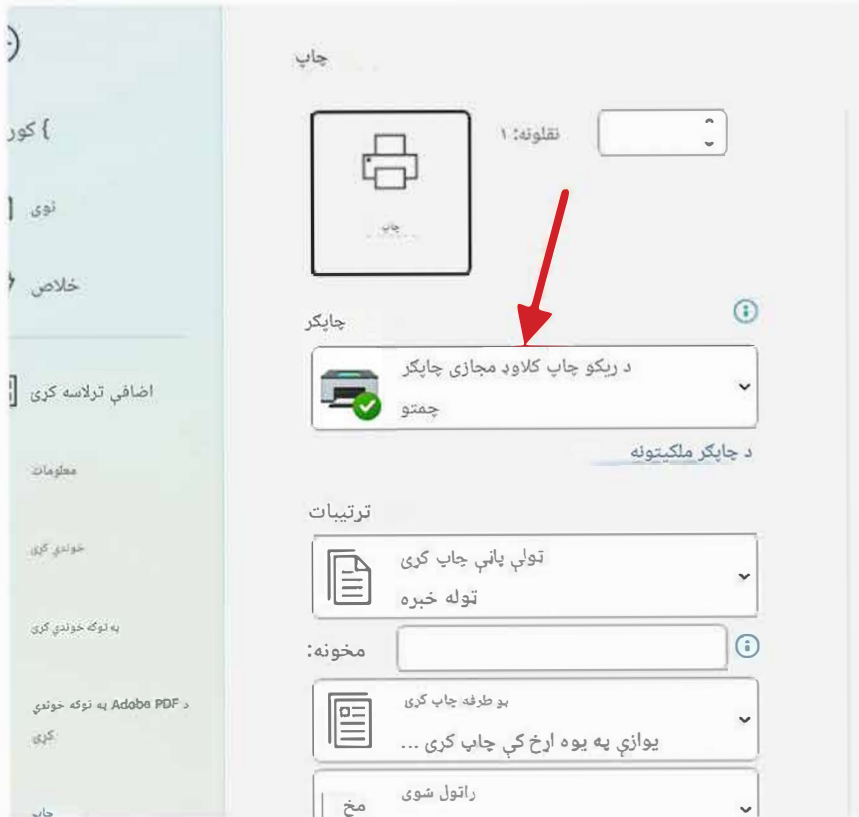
چاپ

نقلونه: ۱

چاپ

چاپګر

د ريکو چاپ کلاوډ مجازي چاپګر
چمتو

د چاپګر ملکيتونه

ترتيبات

ټولې پاڼې چاپ کړئ
ټوله خبره

مخونه:

يو طرفه چاپ کړئ
يوازې په يوه اړخ کې چاپ کړئ ...

راټول شوی
مخ

کور
نوی
خلاص
اضافي ترلاسه کړئ
معلومات
خوندي کړئ
په توګه خوندي کړئ
د Adobe PDF په توګه خوندي کړئ
چاپ